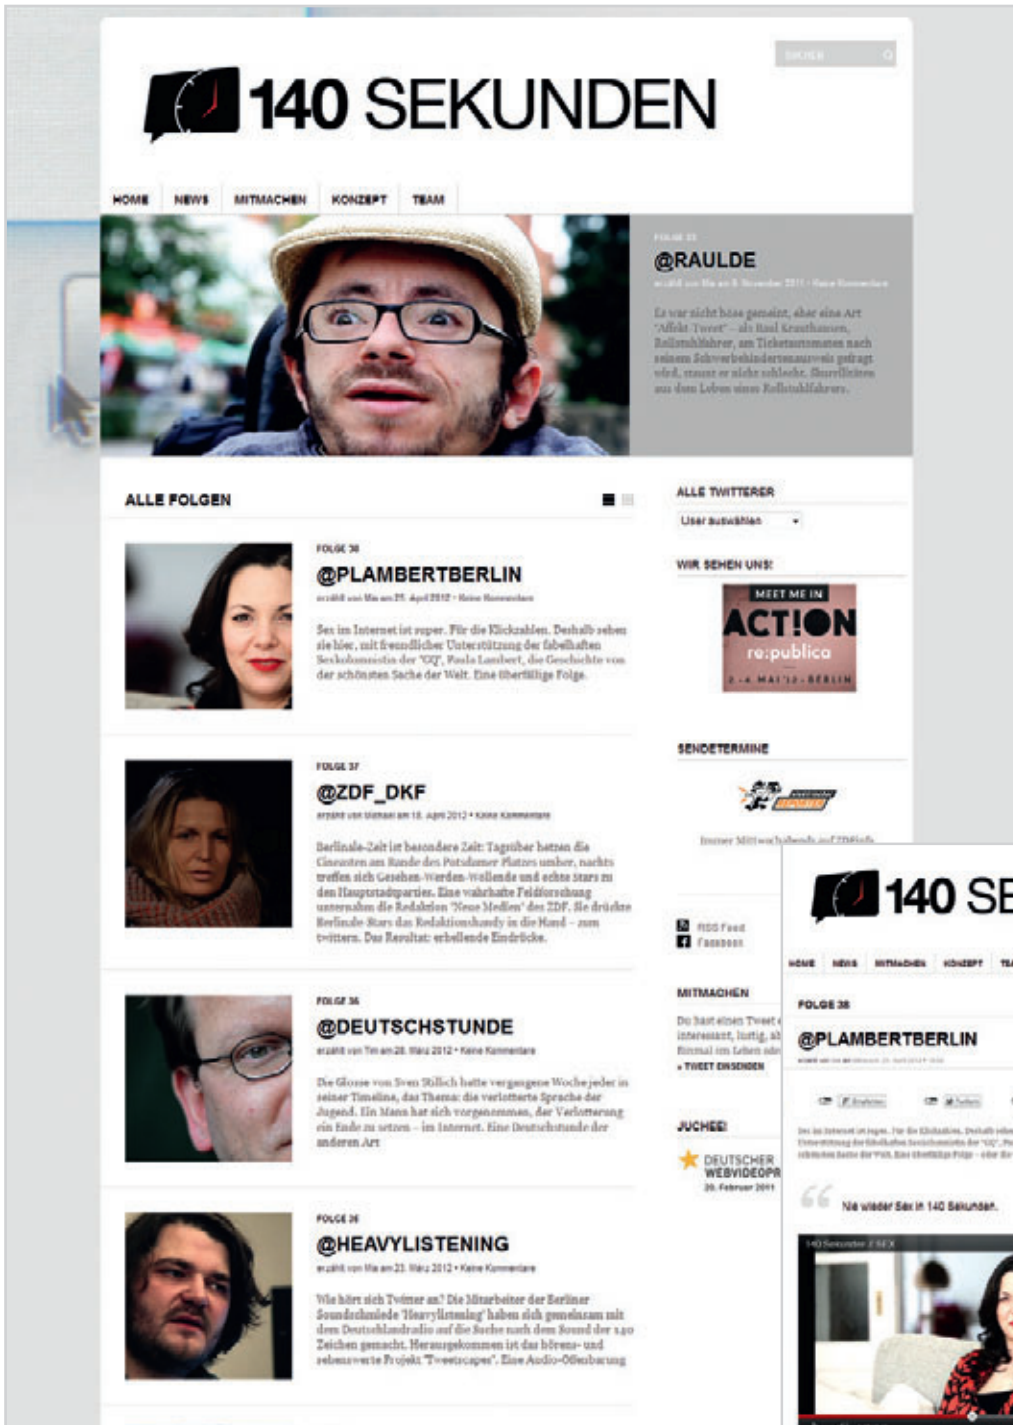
140 SEKUNDEN

SUCHE

HOME NEWS MITMACHEN KONZEPT TEAM

FOLGE 33

@RAULDE

erzählt von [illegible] am 8. November 2011 • Keine Kommentare

Es war nicht böse gemeint, aber eine Art "Affekt-Tweet" – als Raul Krauthausen, Rollstuhlfahrer, am Ticketautomaten nach seinem Schwerbehindertenausweis gefragt wird, staunt er nicht schlecht. Skurrilitäten aus dem Leben eines Rollstuhlfahrers.

ALLE FOLGEN

FOLGE 38

@PLAMBERTBERLIN

erzählt von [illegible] am 21. April 2012 • Keine Kommentare

Sex im Internet ist super. Für die Klickzahlen. Deshalb sehen sie hier, mit freundlicher Unterstützung der fabelhaften Sexkolumnistin der "GQ", Paula Lambert, die Geschichte von der schönsten Sache der Welt. Eine überfällige Folge.

FOLGE 37

@ZDF_DKF

erzählt von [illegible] am 18. April 2012 • Keine Kommentare

Berlinale-Zeit ist besondere Zeit: Tagsüber hetzen die Cineasten am Rande des Potsdamer Platzes umher, nachts treffen sich Gesehen-Werden-Wollende und echte Stars zu den Hauptstadtparties. Eine wahrhafte Feldforschung unternahm die Redaktion "Neue Medien" des ZDF. Sie drückte Berlinale-Stars das Redaktionshandy in die Hand – zum twittern. Das Resultat: erhellende Eindrücke.

FOLGE 36

@DEUTSCHSTUNDE

erzählt von Tim am 28. März 2012 • Keine Kommentare

Die Glosse von Sven Stillich hatte vergangene Woche jeder in seiner Timeline, das Thema: die verlotterte Sprache der Jugend. Ein Mann hat sich vorgenommen, der Verlotterung ein Ende zu setzen – im Internet. Eine Deutschstunde der anderen Art

FOLGE 35

@HEAVYLISTENING

erzählt von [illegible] am 23. März 2012 • Keine Kommentare

Wie hört sich Twitter an? Die Mitarbeiter der Berliner Soundschmiede "Heavylistening" haben sich gemeinsam mit dem Deutschlandradio auf die Suche nach dem Sound der 140 Zeichen gemacht. Herausgekommen ist das hörens- und sehenswerte Projekt "Tweetscapes". Eine Audio-Offenbarung

ALLE TWITTERER

User auswählen

WIR SEHEN UNS!

MEET ME IN ACTION re:publica 2.-4. MAI '12 · BERLIN

SENDETERMINE

Immer Mittwochabends auf ZDFinfo

RSS Feed
Facebook

MITMACHEN

Du hast einen Tweet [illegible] interessant, lustig, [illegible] Einmal im Leben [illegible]

» TWEET EINSENDEN

JUCHEE!

DEUTSCHER WEBVIDEOPR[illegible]
20. Februar 2011

140 SE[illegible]

HOME NEWS MITMACHEN KONZEPT TE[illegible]

FOLGE 38

@PLAMBERTBERLIN

Nie wieder Sex in 140 Sekunden.

140 Sekunden // SEX